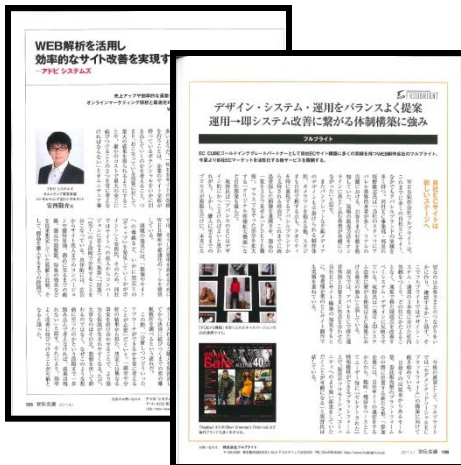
WEB解析を活用し
効率的なサイト改善を実現す
—アドビ システムズ

売上アップや効率的な運営を
オンラインマーケティング部門と運営部門

宮井睦介

FRONTLINE

デザイン・システム・運用をバランスよく提案
運用→即システム改善に繋がる体制構築に強み

フルフライト

EC CUBEゴールドインテグレートパートナーとして自社ECサイト構築に多くの実績を持つWEB制作会社のフルフライト。今夏より自社ECサーキットを活用する新サービスを開始する。

高機能化したサイトは新しいステージへ

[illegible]

100 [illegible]

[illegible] 2011.7.1 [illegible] 109